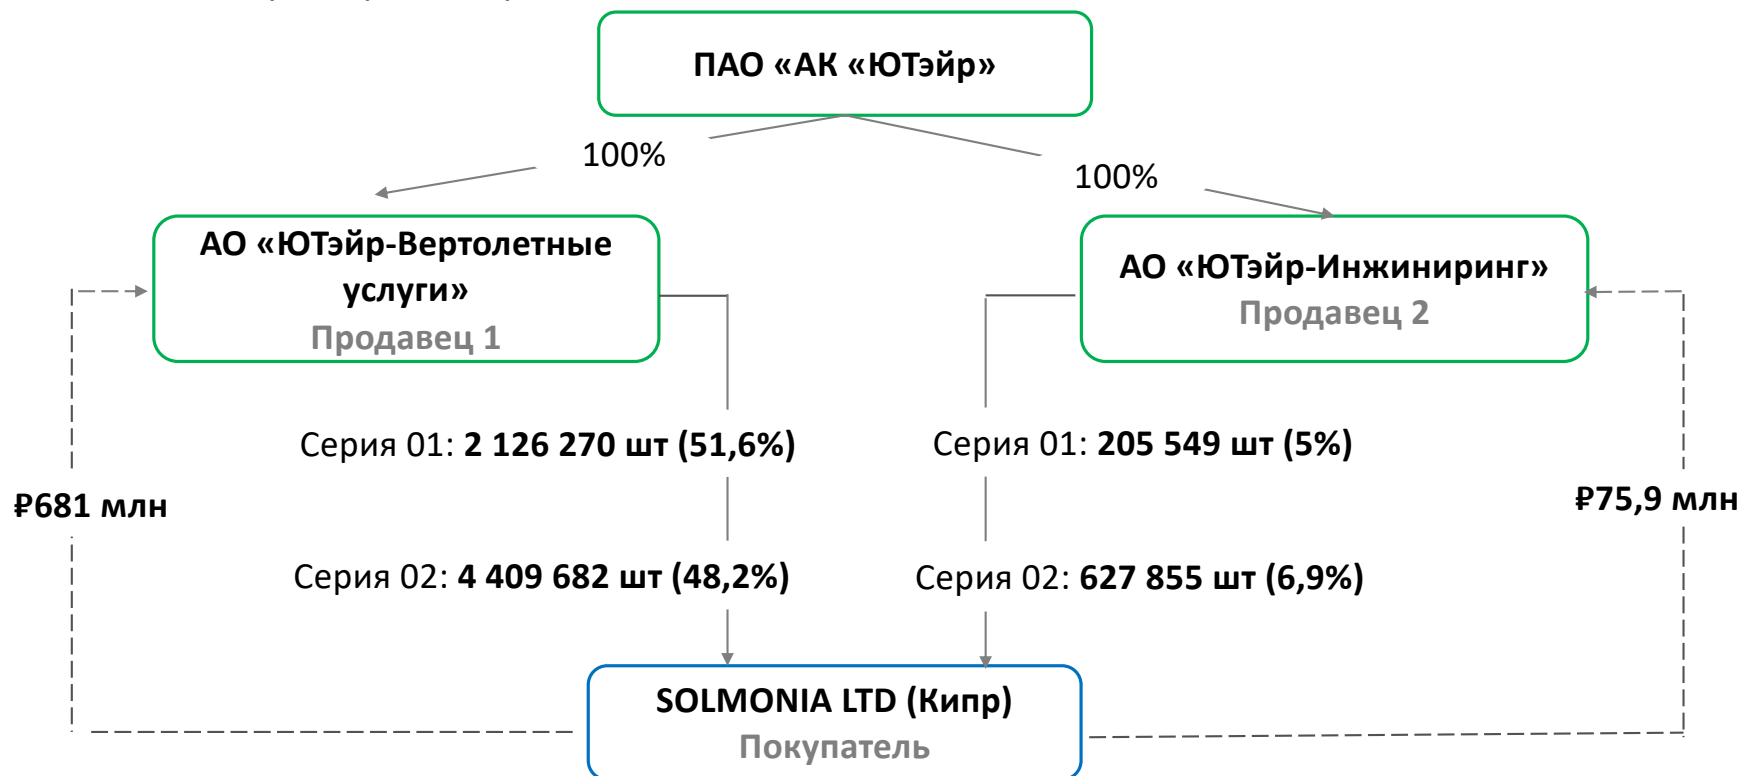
ПАО «АК «ЮТэйр»

100%

100%

АО «ЮТэйр-Вертолетные услуги»
Продавец 1

АО «ЮТэйр-Инжиниринг»
Продавец 2

Серия 01: **2 126 270 шт (51,6%)**

Серия 01: **205 549 шт (5%)**

₽681 млн

₽75,9 млн

Серия 02: **4 409 682 шт (48,2%)**

Серия 02: **627 855 шт (6,9%)**

SOLMONIA LTD (Кипр)
Покупатель